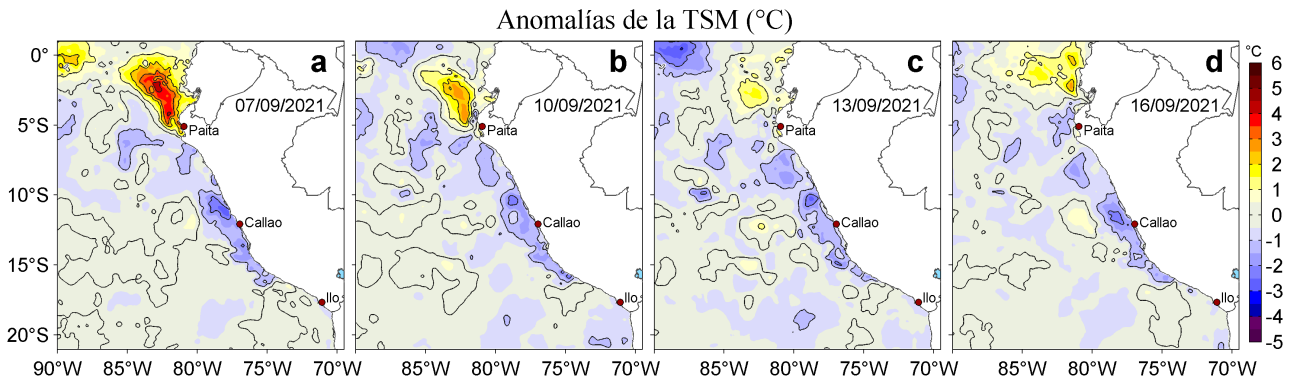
Anomalías de la TSM (°C)

a
07/09/2021
Paita
Callao
Ilo

b
10/09/2021
Paita
Callao
Ilo

c
13/09/2021
Paita
Callao
Ilo

d
16/09/2021
Paita
Callao
Ilo

0°
5°S
10°S
15°S
20°S

90°W 85°W 80°W 75°W 70°W
85°W 80°W 75°W 70°W
85°W 80°W 75°W 70°W
85°W 80°W 75°W 70°W

°C
6
5
4
3
2
1
0
-1
-2
-3
-4
-5